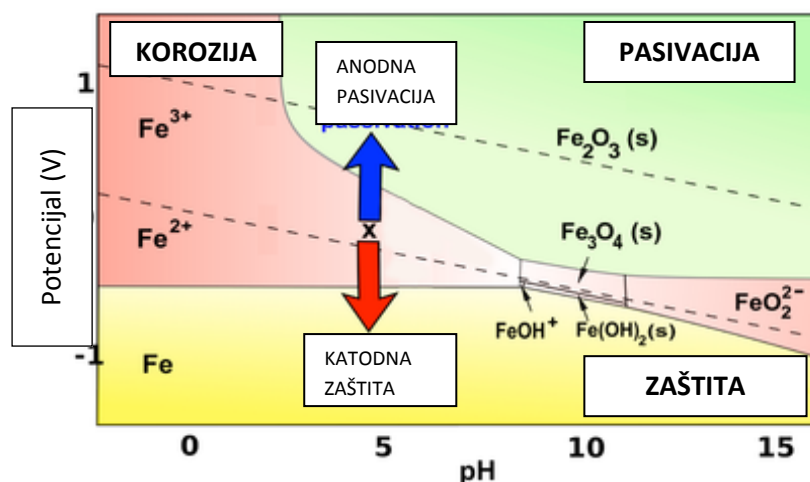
KOROZIJA

ANODNA PASIVACIJA

PASIVACIJA

1

$Fe^{3+}$

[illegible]

$Fe_2O_3$ (s)

Potencijal (V)

$Fe^{2+}$

x

$Fe_3O_4$ (s)

$FeO_2^{2-}$

$FeOH^+$

$Fe(OH)_2(s)$

-1

Fe

KATODNA ZAŠTITA

ZAŠTITA

0

5

10

15

pH